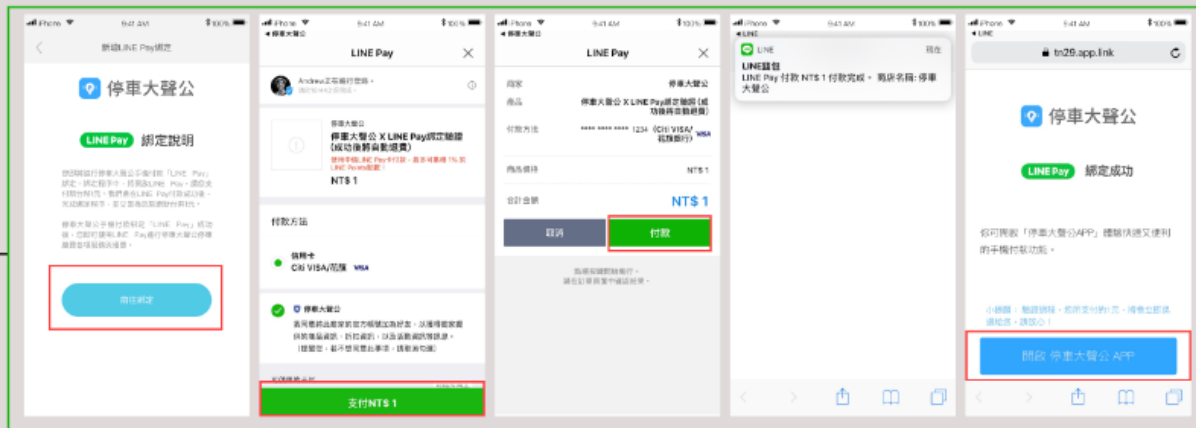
iPhone 9:41 AM 100%
新增LINE Pay綁定
停車大聲公
LINE Pay 綁定說明
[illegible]
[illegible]
前往綁定

iPhone 9:41 AM 100%
◀ 停車大聲公
LINE Pay
Andrew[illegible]
停車大聲公
停車大聲公 X LINE Pay綁定驗證(成功後將自動退費)
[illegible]
NT$ 1
付款方法
信用卡
Citi VISA/花旗 VISA
停車大聲公
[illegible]
支付NT$ 1

iPhone 9:41 AM 100%
◀ 停車大聲公
LINE Pay
商家 停車大聲公
商品 停車大聲公 X LINE Pay綁定驗證(成功後將自動退費)
付款方法 **** **** **** 1234 (Citi VISA/花旗銀行) VISA
商品價格 NT$ 1
合計金額 NT$ 1
取消
付款
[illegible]

iPhone 9:41 AM 100%
LINE 現在
LINE錢包
LINE Pay 付款 NT$ 1 付款完成。 商店名稱: 停車大聲公

iPhone 9:41 AM 100%
◀ LINE
tn29.app.link
停車大聲公
LINE Pay 綁定成功
您可開啟「停車大聲公APP」體驗快速又便利的手機付款功能。
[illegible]
開啟 停車大聲公 APP